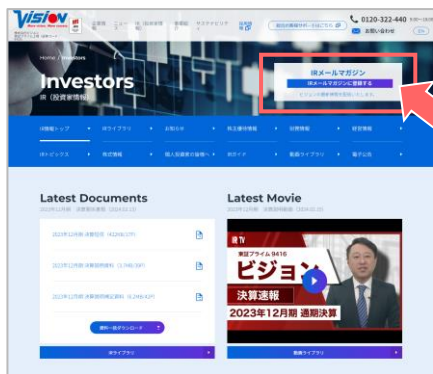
Vision

0120-322-440

お問い合わせ

Home / Investors

Investors

IR（投資家情報）

IRメールマガジン

IRメールマガジンに登録する

IRトップ

IRライブラリ

お知らせ

株主優待情報

財務情報

経営情報

IRトピックス

株式情報

個人投資家の皆様へ

IRガイド

動画ライブラリ

電子公告

Latest Documents

Latest Movie

2023年12月期 決算短信

2023年12月期 決算説明資料

2023年12月期 決算説明補足資料

資料一括ダウンロード

IRライブラリ

東証プライム 9416

ビジョン

決算速報

2023年12月期 通期決算

動画ライブラリ